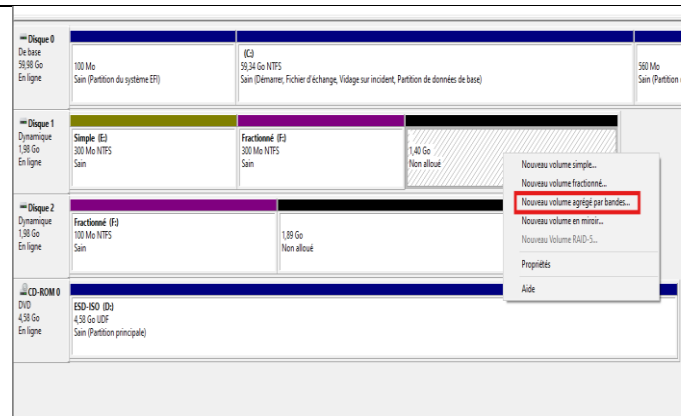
Disque 0
De base
59,98 Go
En ligne

100 Mo
Sain (Partition du système EFI)

(C:)
59,34 Go NTFS
Sain (Démarrer, Fichier d'échange, Vidage sur incident, Partition de données de base)

560 Mo
Sain (Partition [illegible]

Disque 1
Dynamique
1,98 Go
En ligne

Simple (E:)
300 Mo NTFS
Sain

Fractionné (F:)
300 Mo NTFS
Sain

1,40 Go
Non alloué

Nouveau volume simple...
Nouveau volume fractionné...
Nouveau volume agrégé par bandes...
Nouveau volume en miroir...
Nouveau Volume RAID-5...

Propriétés

Aide

Disque 2
Dynamique
1,98 Go
En ligne

Fractionné (F:)
100 Mo NTFS
Sain

1,89 Go
Non alloué

CD-ROM 0
DVD
4,58 Go
En ligne

ESD-ISO (D:)
4,58 Go UDF
Sain (Partition principale)